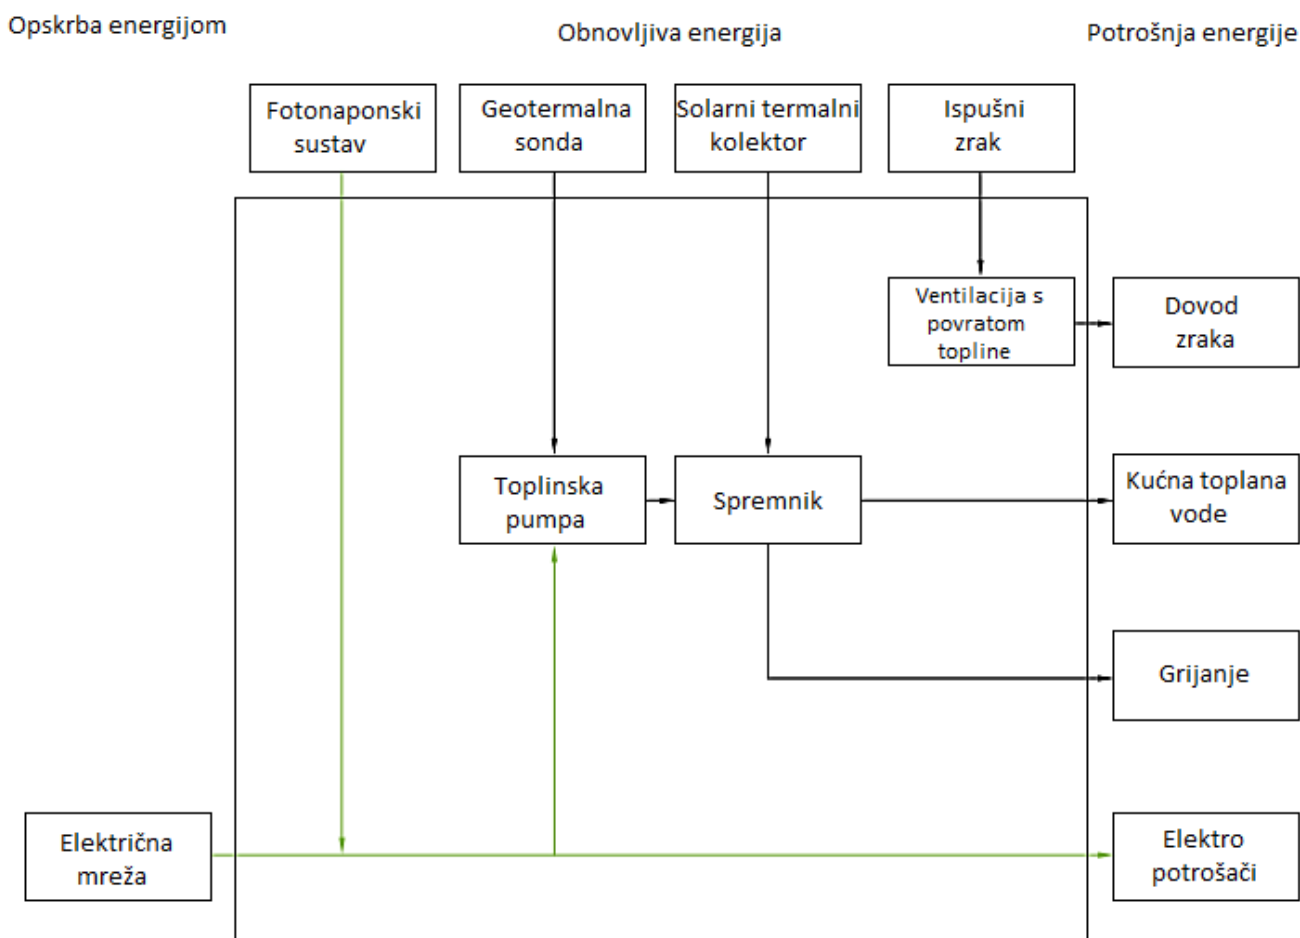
Opskrba energijom

Obnovljiva energija

Potrošnja energije

Fotonaponski sustav

Geotermalna sonda

Solarni termalni kolektor

Ispušni zrak

Ventilacija s povratom topline

Dovod zraka

Toplinska pumpa

Spremnik

Kućna toplana vode

Grijanje

Električna mreža

Elektro potrošači